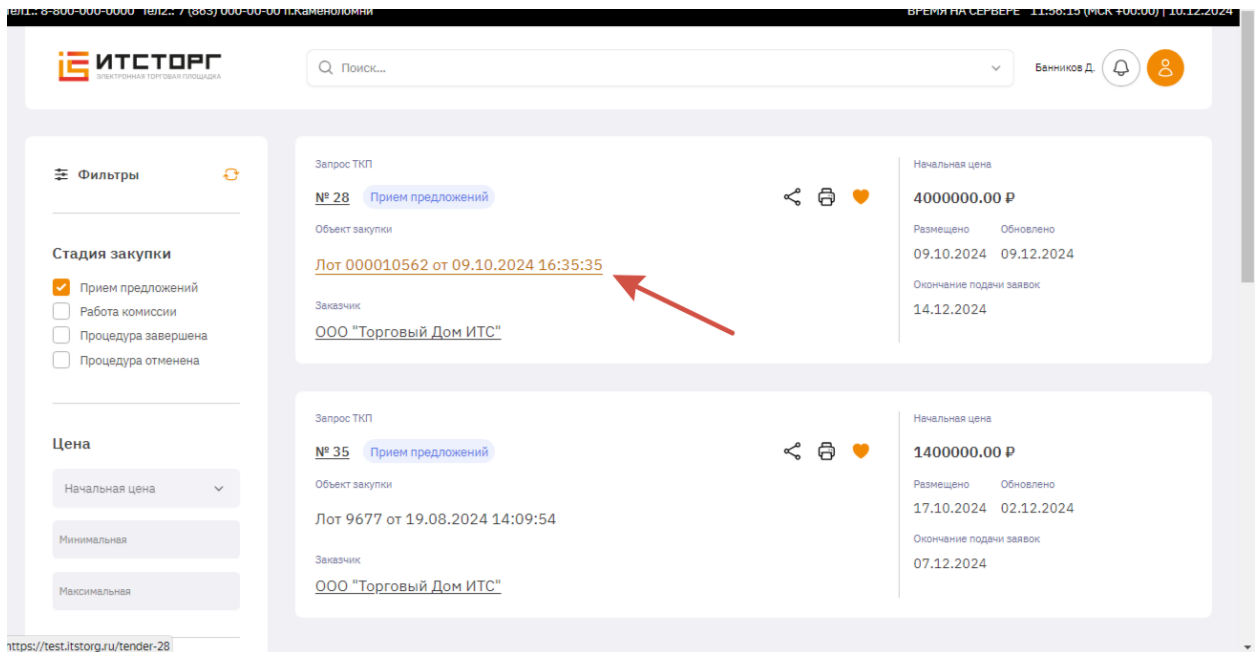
Тел1.: 8-800-000-0000 Тел2.: 7 (863) 000-00-00 п.Каменоломни ВРЕМЯ НА СЕРВЕРЕ 11:58:15 (МСК +00:00) | 10.12.2024

ИТСТОРГ
ЭЛЕКТРОННАЯ ТОРГОВАЯ ПЛОЩАДКА

Поиск...

Банников Д.

Фильтры

Стадия закупки
Прием предложений
Работа комиссии
Процедура завершена
Процедура отменена

Цена
Начальная цена
Минимальная
Максимальная

Запрос ТКП
№ 28 Прием предложений
Объект закупки
Лот 000010562 от 09.10.2024 16:35:35
Заказчик
ООО "Торговый Дом ИТС"

Начальная цена
4000000.00 ₽
Размещено 09.10.2024
Обновлено 09.12.2024
Окончание подачи заявок
14.12.2024

Запрос ТКП
№ 35 Прием предложений
Объект закупки
Лот 9677 от 19.08.2024 14:09:54
Заказчик
ООО "Торговый Дом ИТС"

Начальная цена
1400000.00 ₽
Размещено 17.10.2024
Обновлено 02.12.2024
Окончание подачи заявок
07.12.2024

https://test.itstorg.ru/tender-28